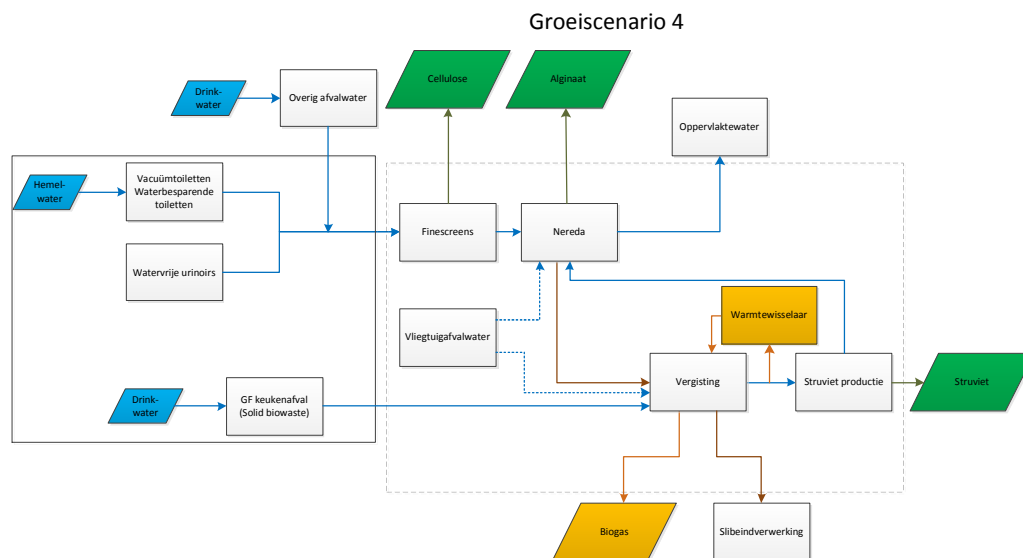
Groeiscenario 4

Drink-water

Overig afvalwater

Cellulose

Alginaat

Oppervlaktewater

Hemel-water

Vacuümtoiletten Waterbesparende toiletten

Watervrije urinoirs

Finescreens

Nereda

Warmtewisselaar

Vliegtuigafvalwater

Vergisting

Struviet productie

Struviet

Drink-water

GF keukenafval (Solid biowaste)

Biogas

Slibeindverwerking